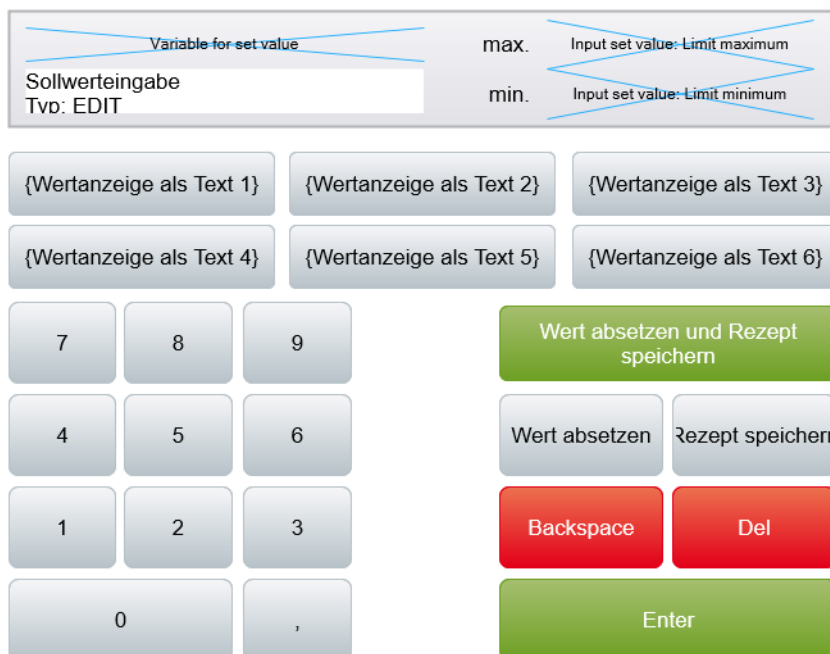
Variable for set value

Sollwerteingabe
Typ: EDIT

max.

Input set value: Limit maximum

min.

Input set value: Limit minimum

{Wertanzeige als Text 1}

{Wertanzeige als Text 2}

{Wertanzeige als Text 3}

{Wertanzeige als Text 4}

{Wertanzeige als Text 5}

{Wertanzeige als Text 6}

7

8

9

Wert absetzen und Rezept speichern

4

5

6

Wert absetzen

Rezept speichern

1

2

3

Backspace

Del

0

,

Enter